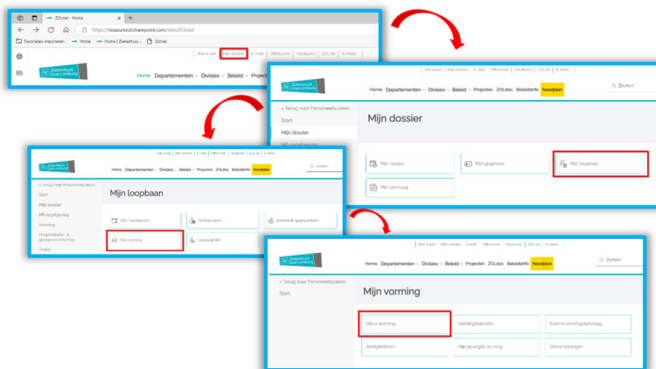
ZOLnet - Home
https://mazsuecol.sharepoint.com/sites/ZOLnet
Favorieten importeren | Home | Home | Ziekenhuis... | ZOLnet
Wie is wie | Mijn dossier | E-mail | Office.com | Vacatures | ZOL.doc | In nood
Home Departementen Divisies Beleid Projecten

Wie is wie | Mijn dossier | E-mail | Office.com | Vacatures | ZOL.doc | In nood
Home Departementen Divisies Beleid Projecten ZOLdoc Beleidsinfo Noodplan
Zoeken
< Terug naar Personeelszaken
Start
Mijn dossier
Mijn dossier
Mijn notities
Mijn gegevens
Mijn loopbaan
Mijn vorming

Home Departementen Divisies Beleid Projecten ZOLdoc Beleidsinfo Noodplan
Zoeken
< Terug naar Personeelszaken
Start
Mijn dossier
Mijn loopbaan
Vorming
Mijn loopbaan
Mijn loopbaan
Mijn vorming
Jobstudenten

Wie is wie | Mijn dossier | E-mail | Office.com | Vacatures | ZOL.doc | In nood
Home Departementen Divisies Beleid Projecten ZOLdoc Beleidsinfo Noodplan
Zoeken
< Terug naar Personeelszaken
Start
Mijn vorming
Mijn e-learning
Vormingskalender
Externe vormingsaanvraag
Webcolleges
Mijn gevolgde vorming
Online trainingen